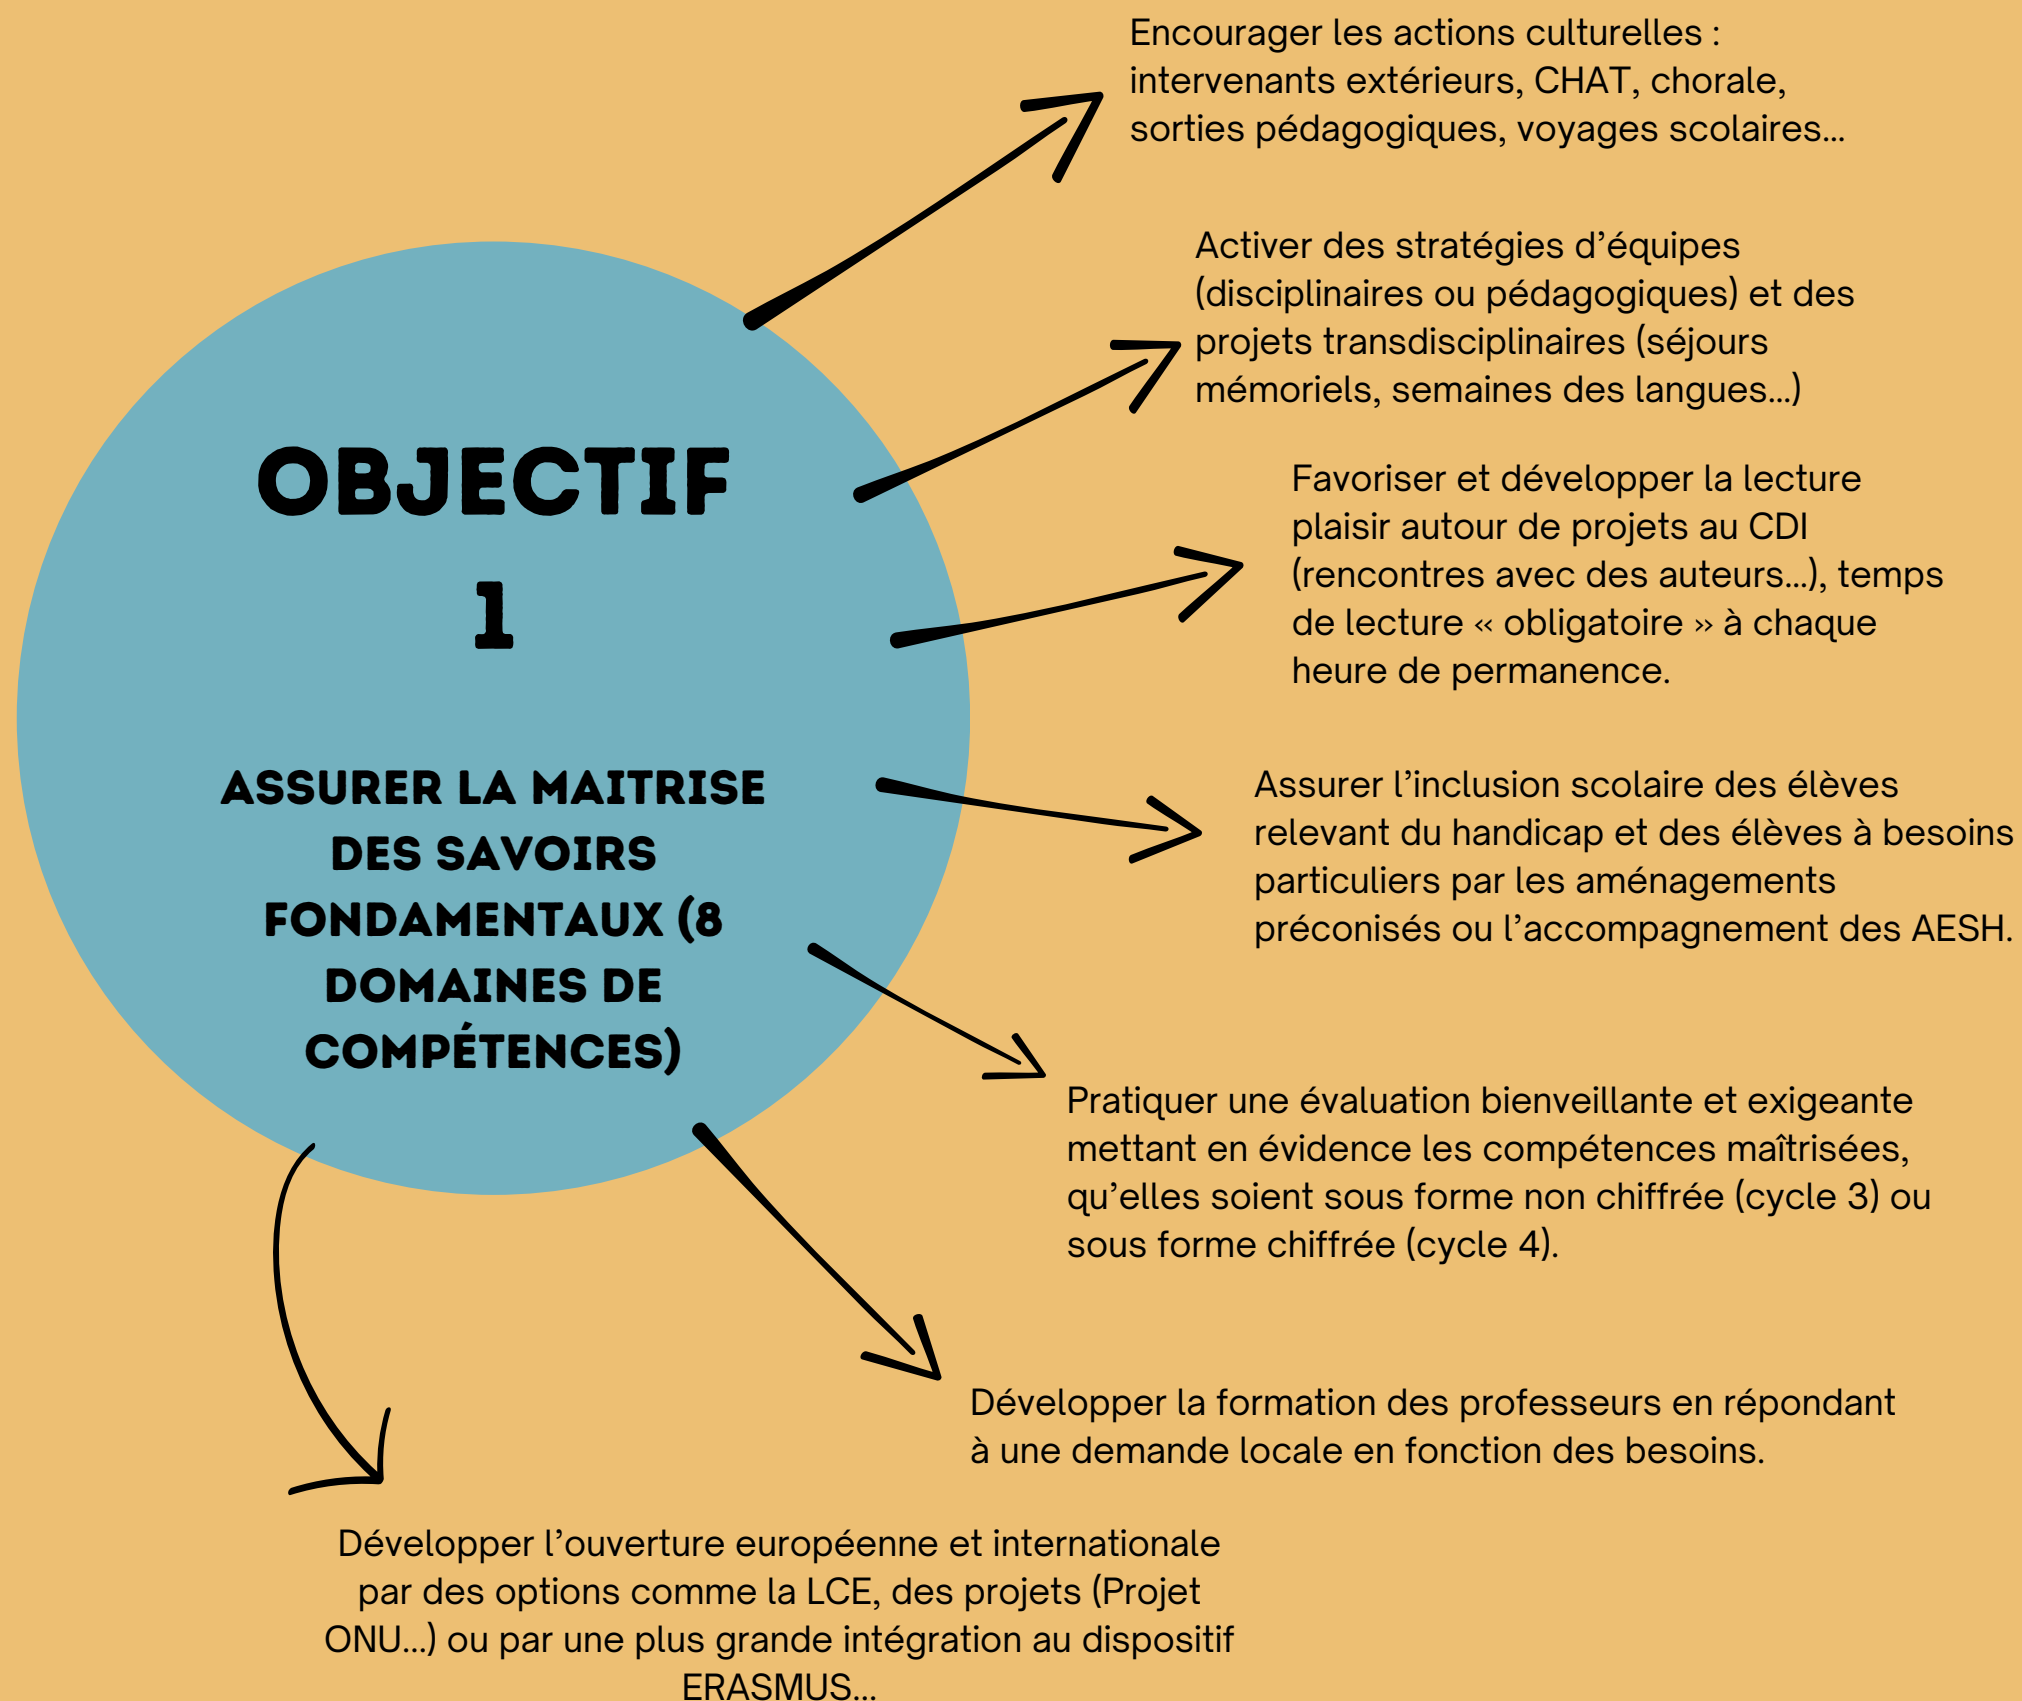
OBJECTIF 1

ASSURER LA MAITRISE DES SAVOIRS FONDAMENTAUX (8 DOMAINES DE COMPÉTENCES)

Encourager les actions culturelles : intervenants extérieurs, CHAT, chorale, sorties pédagogiques, voyages scolaires...

Activer des stratégies d'équipes (disciplinaires ou pédagogiques) et des projets transdisciplinaires (séjours mémoriels, semaines des langues...)

Favoriser et développer la lecture plaisir autour de projets au CDI (rencontres avec des auteurs...), temps de lecture « obligatoire » à chaque heure de permanence.

Assurer l'inclusion scolaire des élèves relevant du handicap et des élèves à besoins particuliers par les aménagements préconisés ou l'accompagnement des AESH.

Pratiquer une évaluation bienveillante et exigeante mettant en évidence les compétences maîtrisées, qu'elles soient sous forme non chiffrée (cycle 3) ou sous forme chiffrée (cycle 4).

Développer la formation des professeurs en répondant à une demande locale en fonction des besoins.

Développer l'ouverture européenne et internationale par des options comme la LCE, des projets (Projet ONU...) ou par une plus grande intégration au dispositif ERASMUS...